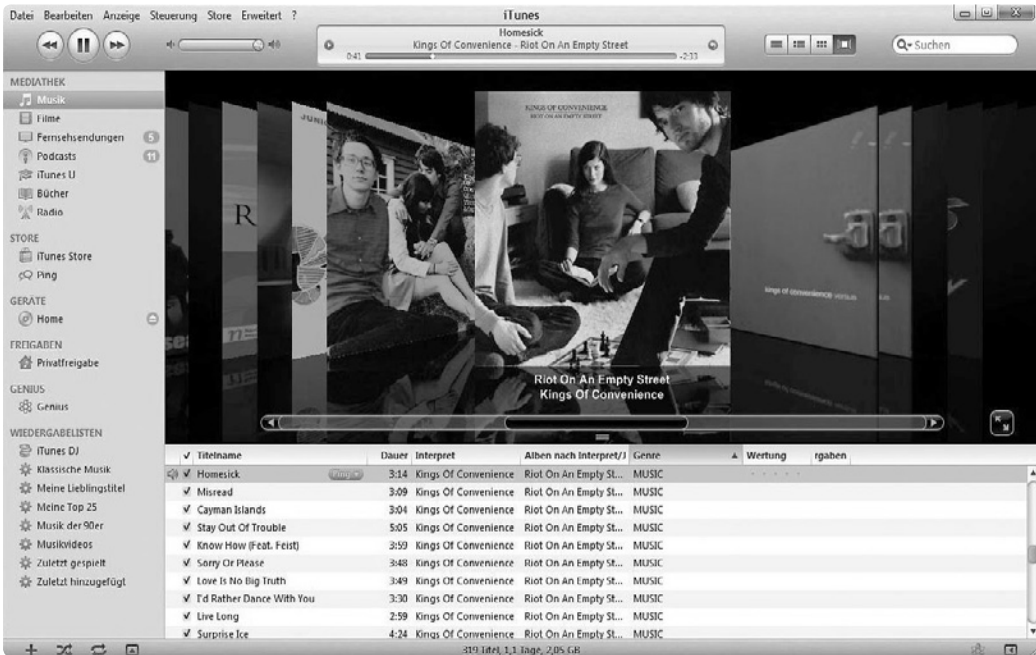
Datei Bearbeiten Anzeige Steuerung Store Erweitert ?

iTunes

Homesick
Kings Of Convenience - Riot On An Empty Street
0:41 -2:33

Q▾ Suchen

MEDIATHEK
Musik
Filme
Fernsehsendungen 5
Podcasts 11
iTunes U
Bücher
Radio

STORE
iTunes Store
Ping

GERÄTE
Home

FREIGABEN
Privatfreigabe

GENIUS
Genius

WIEDERGABELISTEN
iTunes DJ
Klassische Musik
Meine Lieblingstitel
Meine Top 25
Musik der 90er
Musikvideos
Zuletzt gespielt
Zuletzt hinzugefügt

KINGS OF CONVENIENCE
RIOT ON AN EMPTY STREET

kings of convenience versus

Riot On An Empty Street
Kings Of Convenience

| ✓ Titelname | Dauer | Interpret | Alben nach Interpret/J | Genre | ▲ Wertung | rgaben |
|---|---|---|---|---|---|---|
| ✓ Homesick | 3:14 | Kings Of Convenience | Riot On An Empty St... | MUSIC | | |
| ✓ Misread | 3:09 | Kings Of Convenience | Riot On An Empty St... | MUSIC | | |
| ✓ Cayman Islands | 3:04 | Kings Of Convenience | Riot On An Empty St... | MUSIC | | |
| ✓ Stay Out Of Trouble | 5:05 | Kings Of Convenience | Riot On An Empty St... | MUSIC | | |
| ✓ Know How (Feat. Feist) | 3:59 | Kings Of Convenience | Riot On An Empty St... | MUSIC | | |
| ✓ Sorry Or Please | 3:48 | Kings Of Convenience | Riot On An Empty St... | MUSIC | | |
| ✓ Love Is No Big Truth | 3:49 | Kings Of Convenience | Riot On An Empty St... | MUSIC | | |
| ✓ I'd Rather Dance With You | 3:30 | Kings Of Convenience | Riot On An Empty St... | MUSIC | | |
| ✓ Live Long | 2:59 | Kings Of Convenience | Riot On An Empty St... | MUSIC | | |
| ✓ Surprise Ice | 4:24 | Kings Of Convenience | Riot On An Empty St... | MUSIC | | |

319 Titel, 1,1 Tage, 2,05 GB